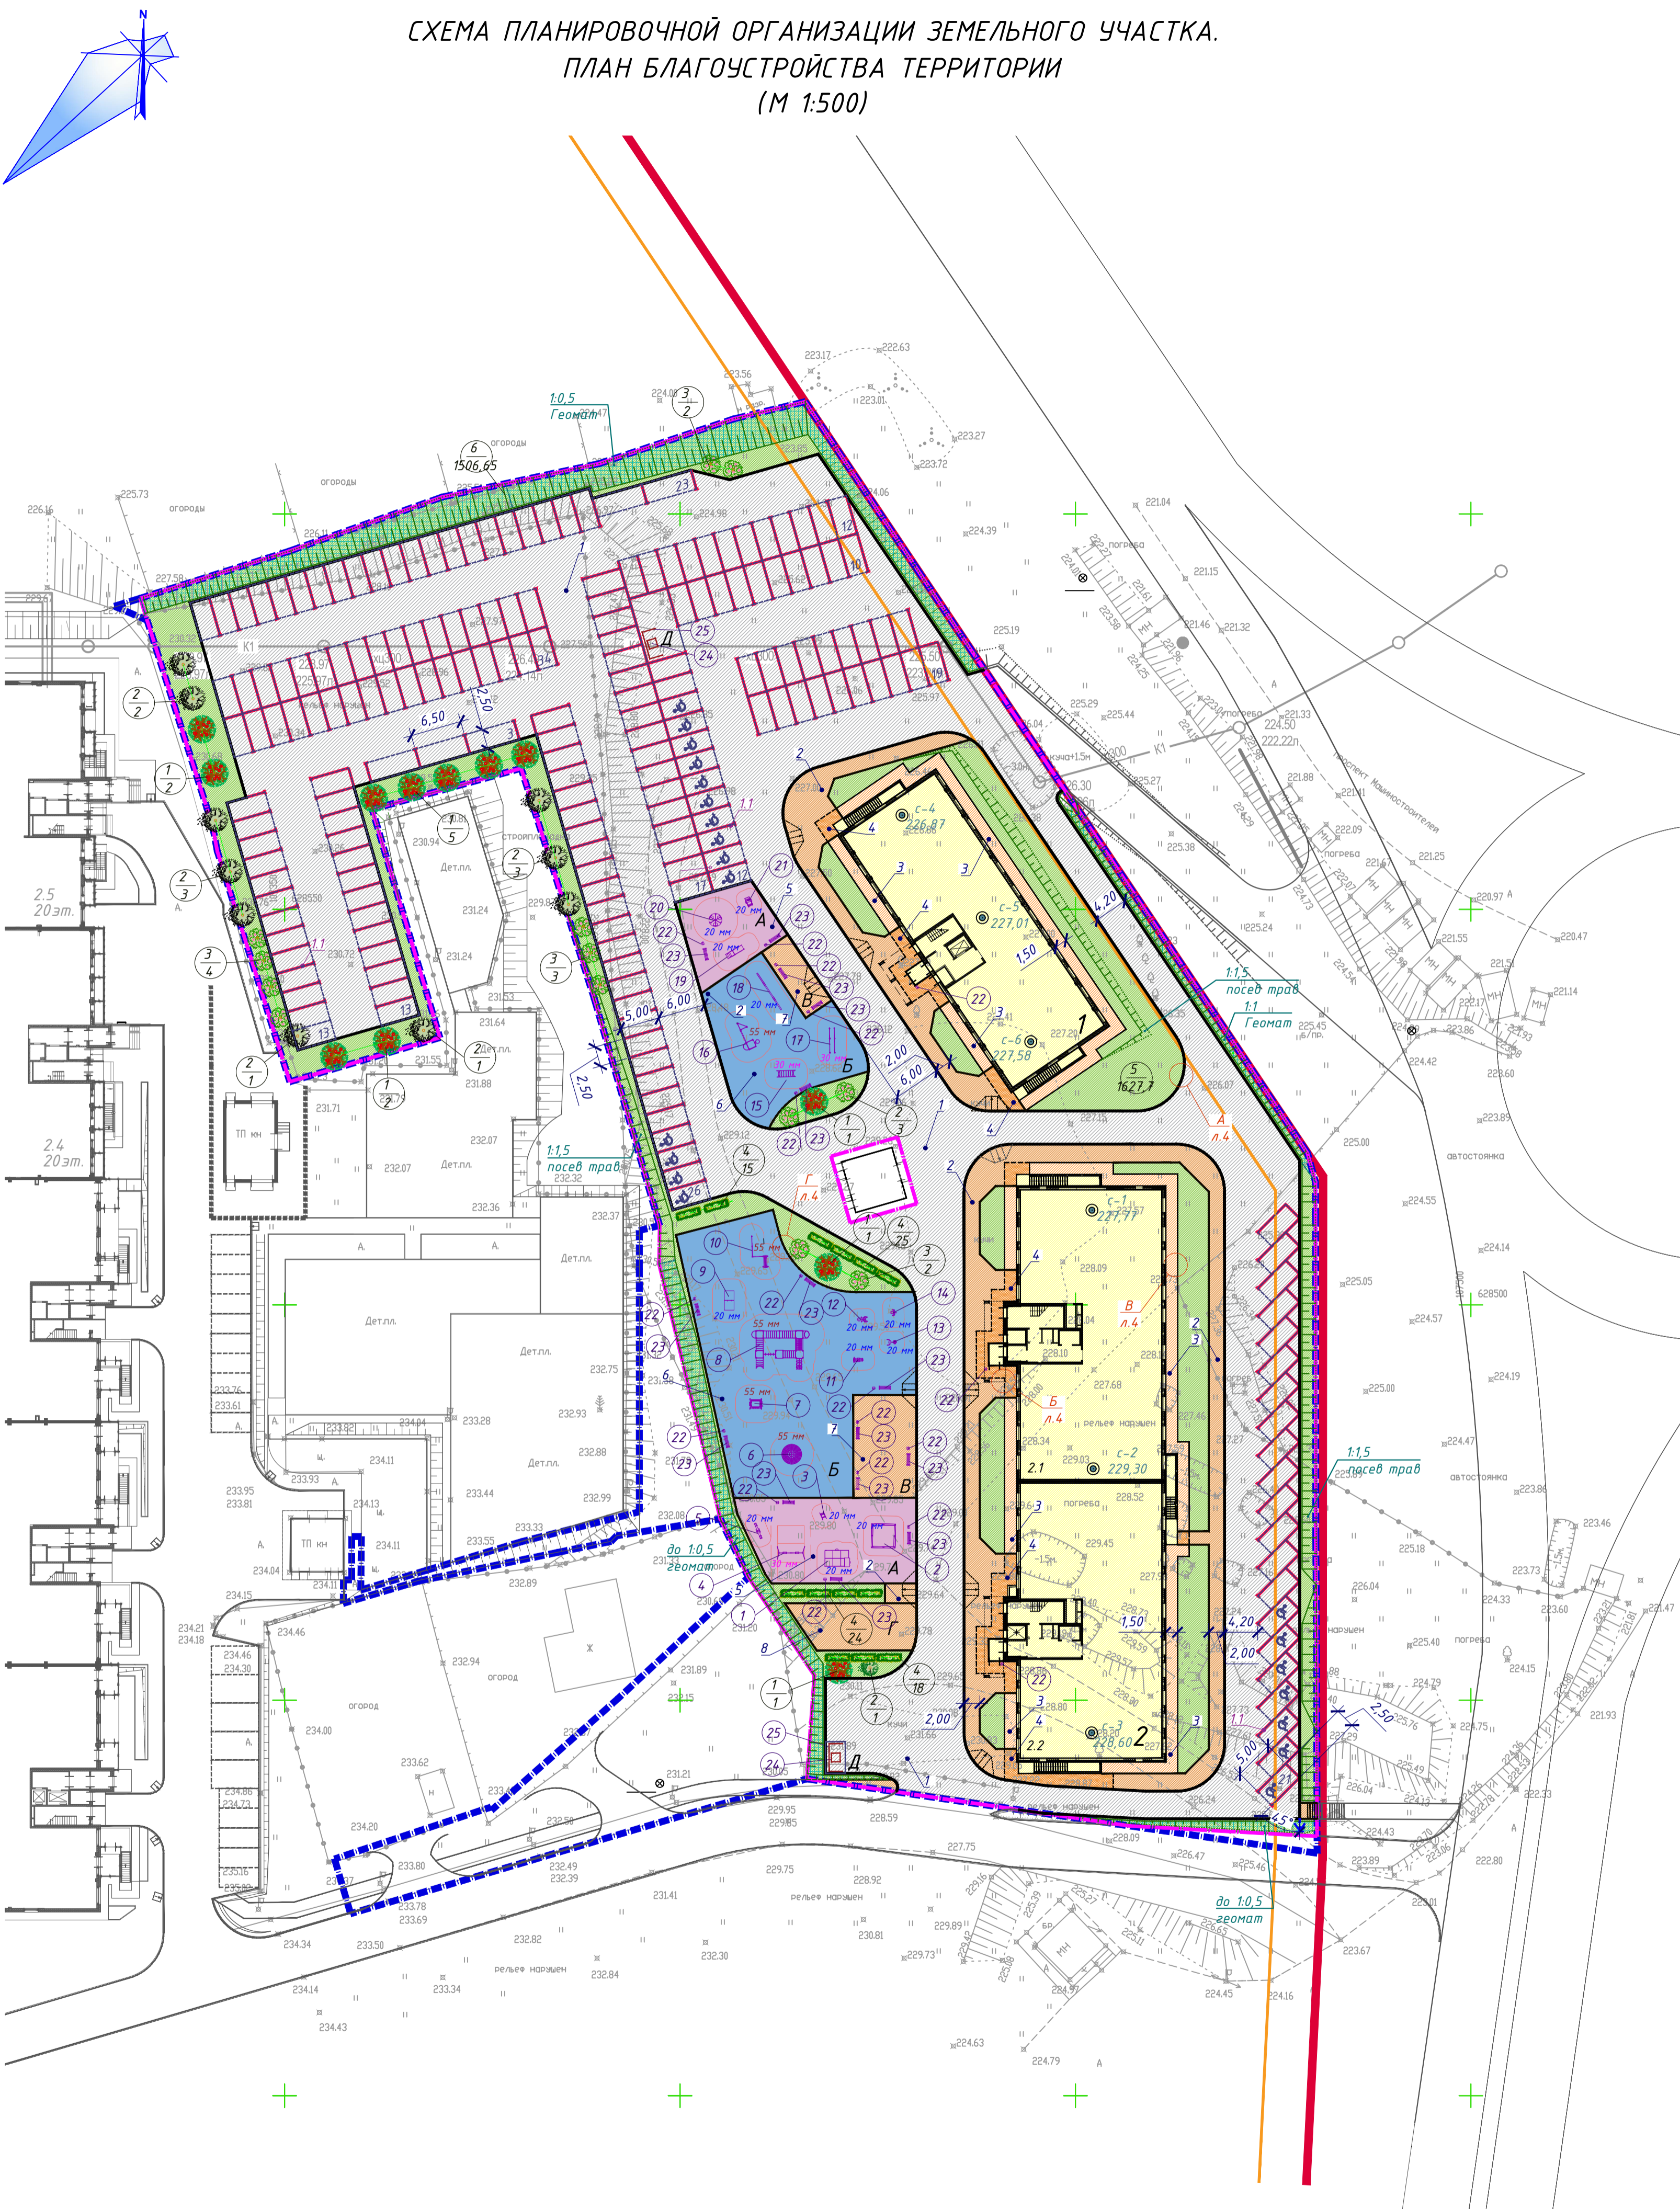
СХЕМА ПЛАНИРОВОЧНОЙ ОРГАНИЗАЦИИ ЗЕМЕЛЬНОГО УЧАСТКА.
ПЛАН БЛАГОУСТРОЙСТВА ТЕРРИТОРИИ
(М 1:500)

N

1:0,5
Геомат

$\frac{6}{1506,65}$

$\frac{3}{2}$

огороды

6,50
2,50

1:1,5
посев трав

1:1,5
посев трав
1:1
Геомат

1:1,5
посев трав

до 1:0,5
геомат

до 1:0,5
геомат

с-4
226,87

с-5
227,01

с-6
227,58

с-1
227,77

с-2
229,30

с-3
228,60

$\frac{5}{1627,7}$

4,20
1,50
2,00
6,00
5,00
6,00
2,50
4,20
2,00
5,00
2,50
2,00
1,50

А
л.4

Б
л.4

В
л.4

Г
л.4

2.1
2.2

2.5
20эт.

2.4
20эт.

Дет.пл.

ТП кн

К1

рельеф нарушен

погреба

автостоянка

проспект Машиностроителя

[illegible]